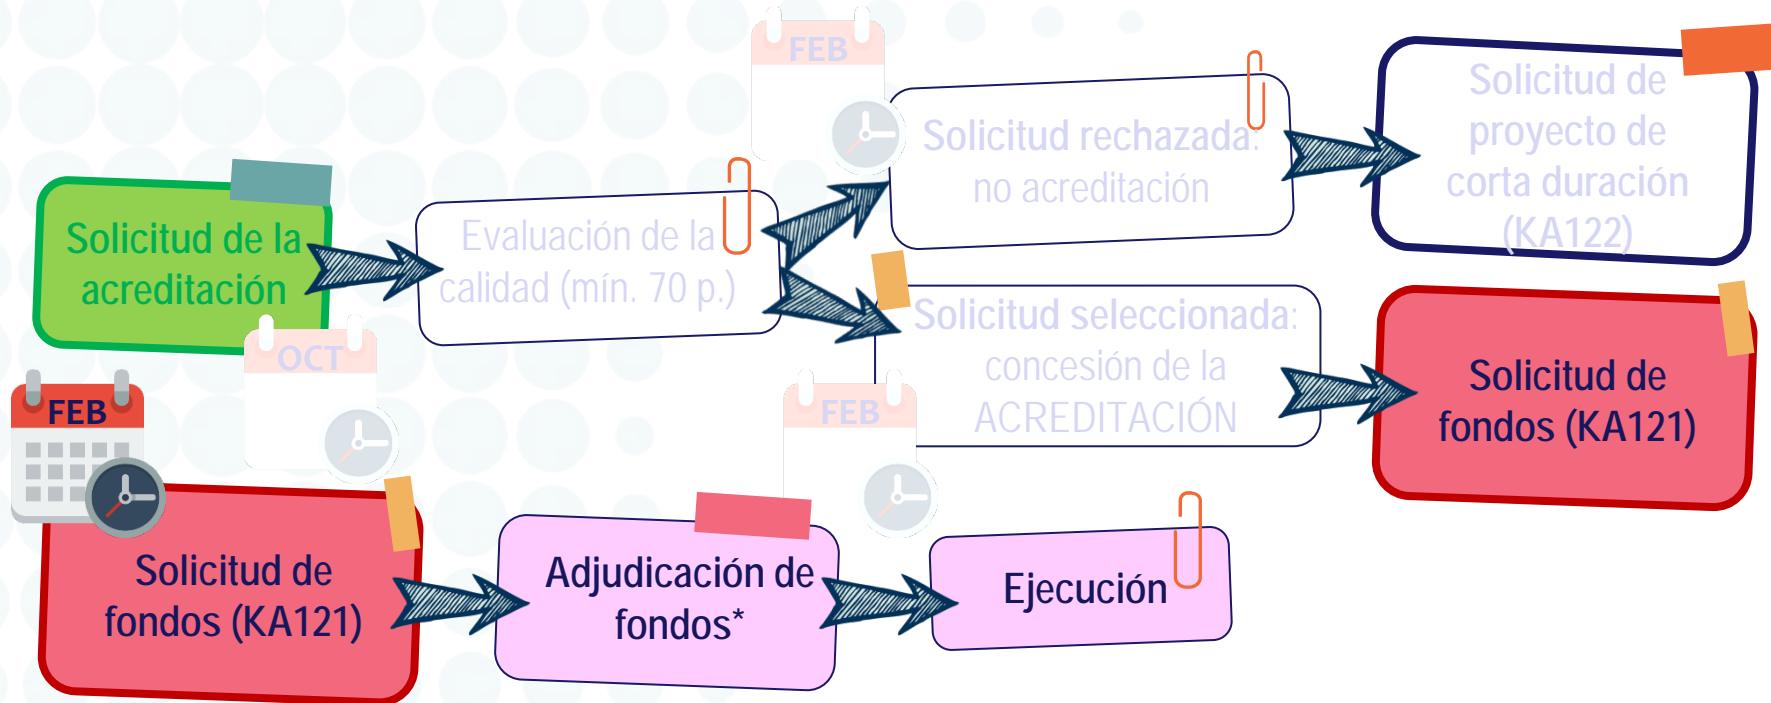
FEB

Solicitud rechazada: no acreditación

Solicitud de proyecto de corta duración (KA122)

Solicitud de la acreditación

Evaluación de la calidad (mín. 70 p.)

OCT

Solicitud seleccionada: concesión de la ACREDITACIÓN

Solicitud de fondos (KA121)

FEB

FEB

Solicitud de fondos (KA121)

Adjudicación de fondos*

Ejecución